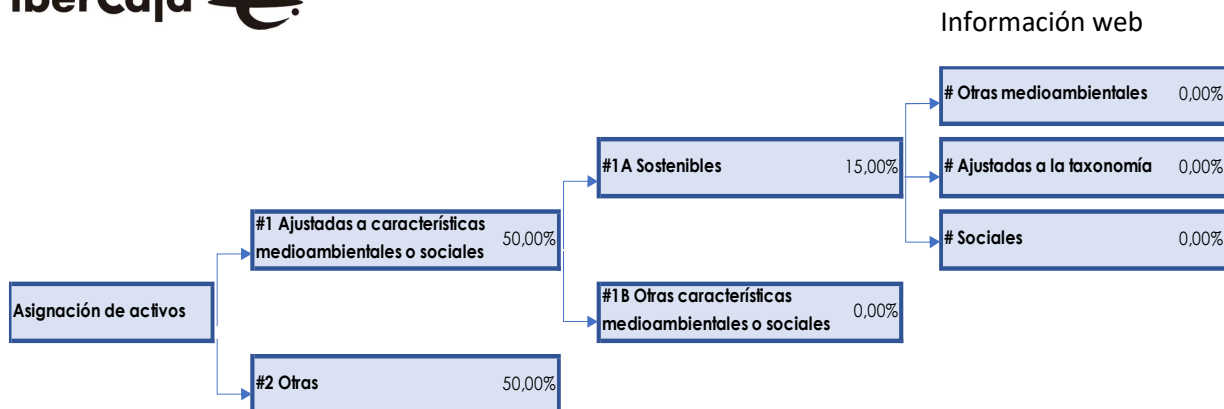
Ibercaja

Información web

Asignación de activos

#1 Ajustadas a características medioambientales o sociales 50,00%

#2 Otras 50,00%

#1A Sostenibles 15,00%

#1B Otras características medioambientales o sociales 0,00%

# Otras medioambientales 0,00%

# Ajustadas a la taxonomía 0,00%

# Sociales 0,00%